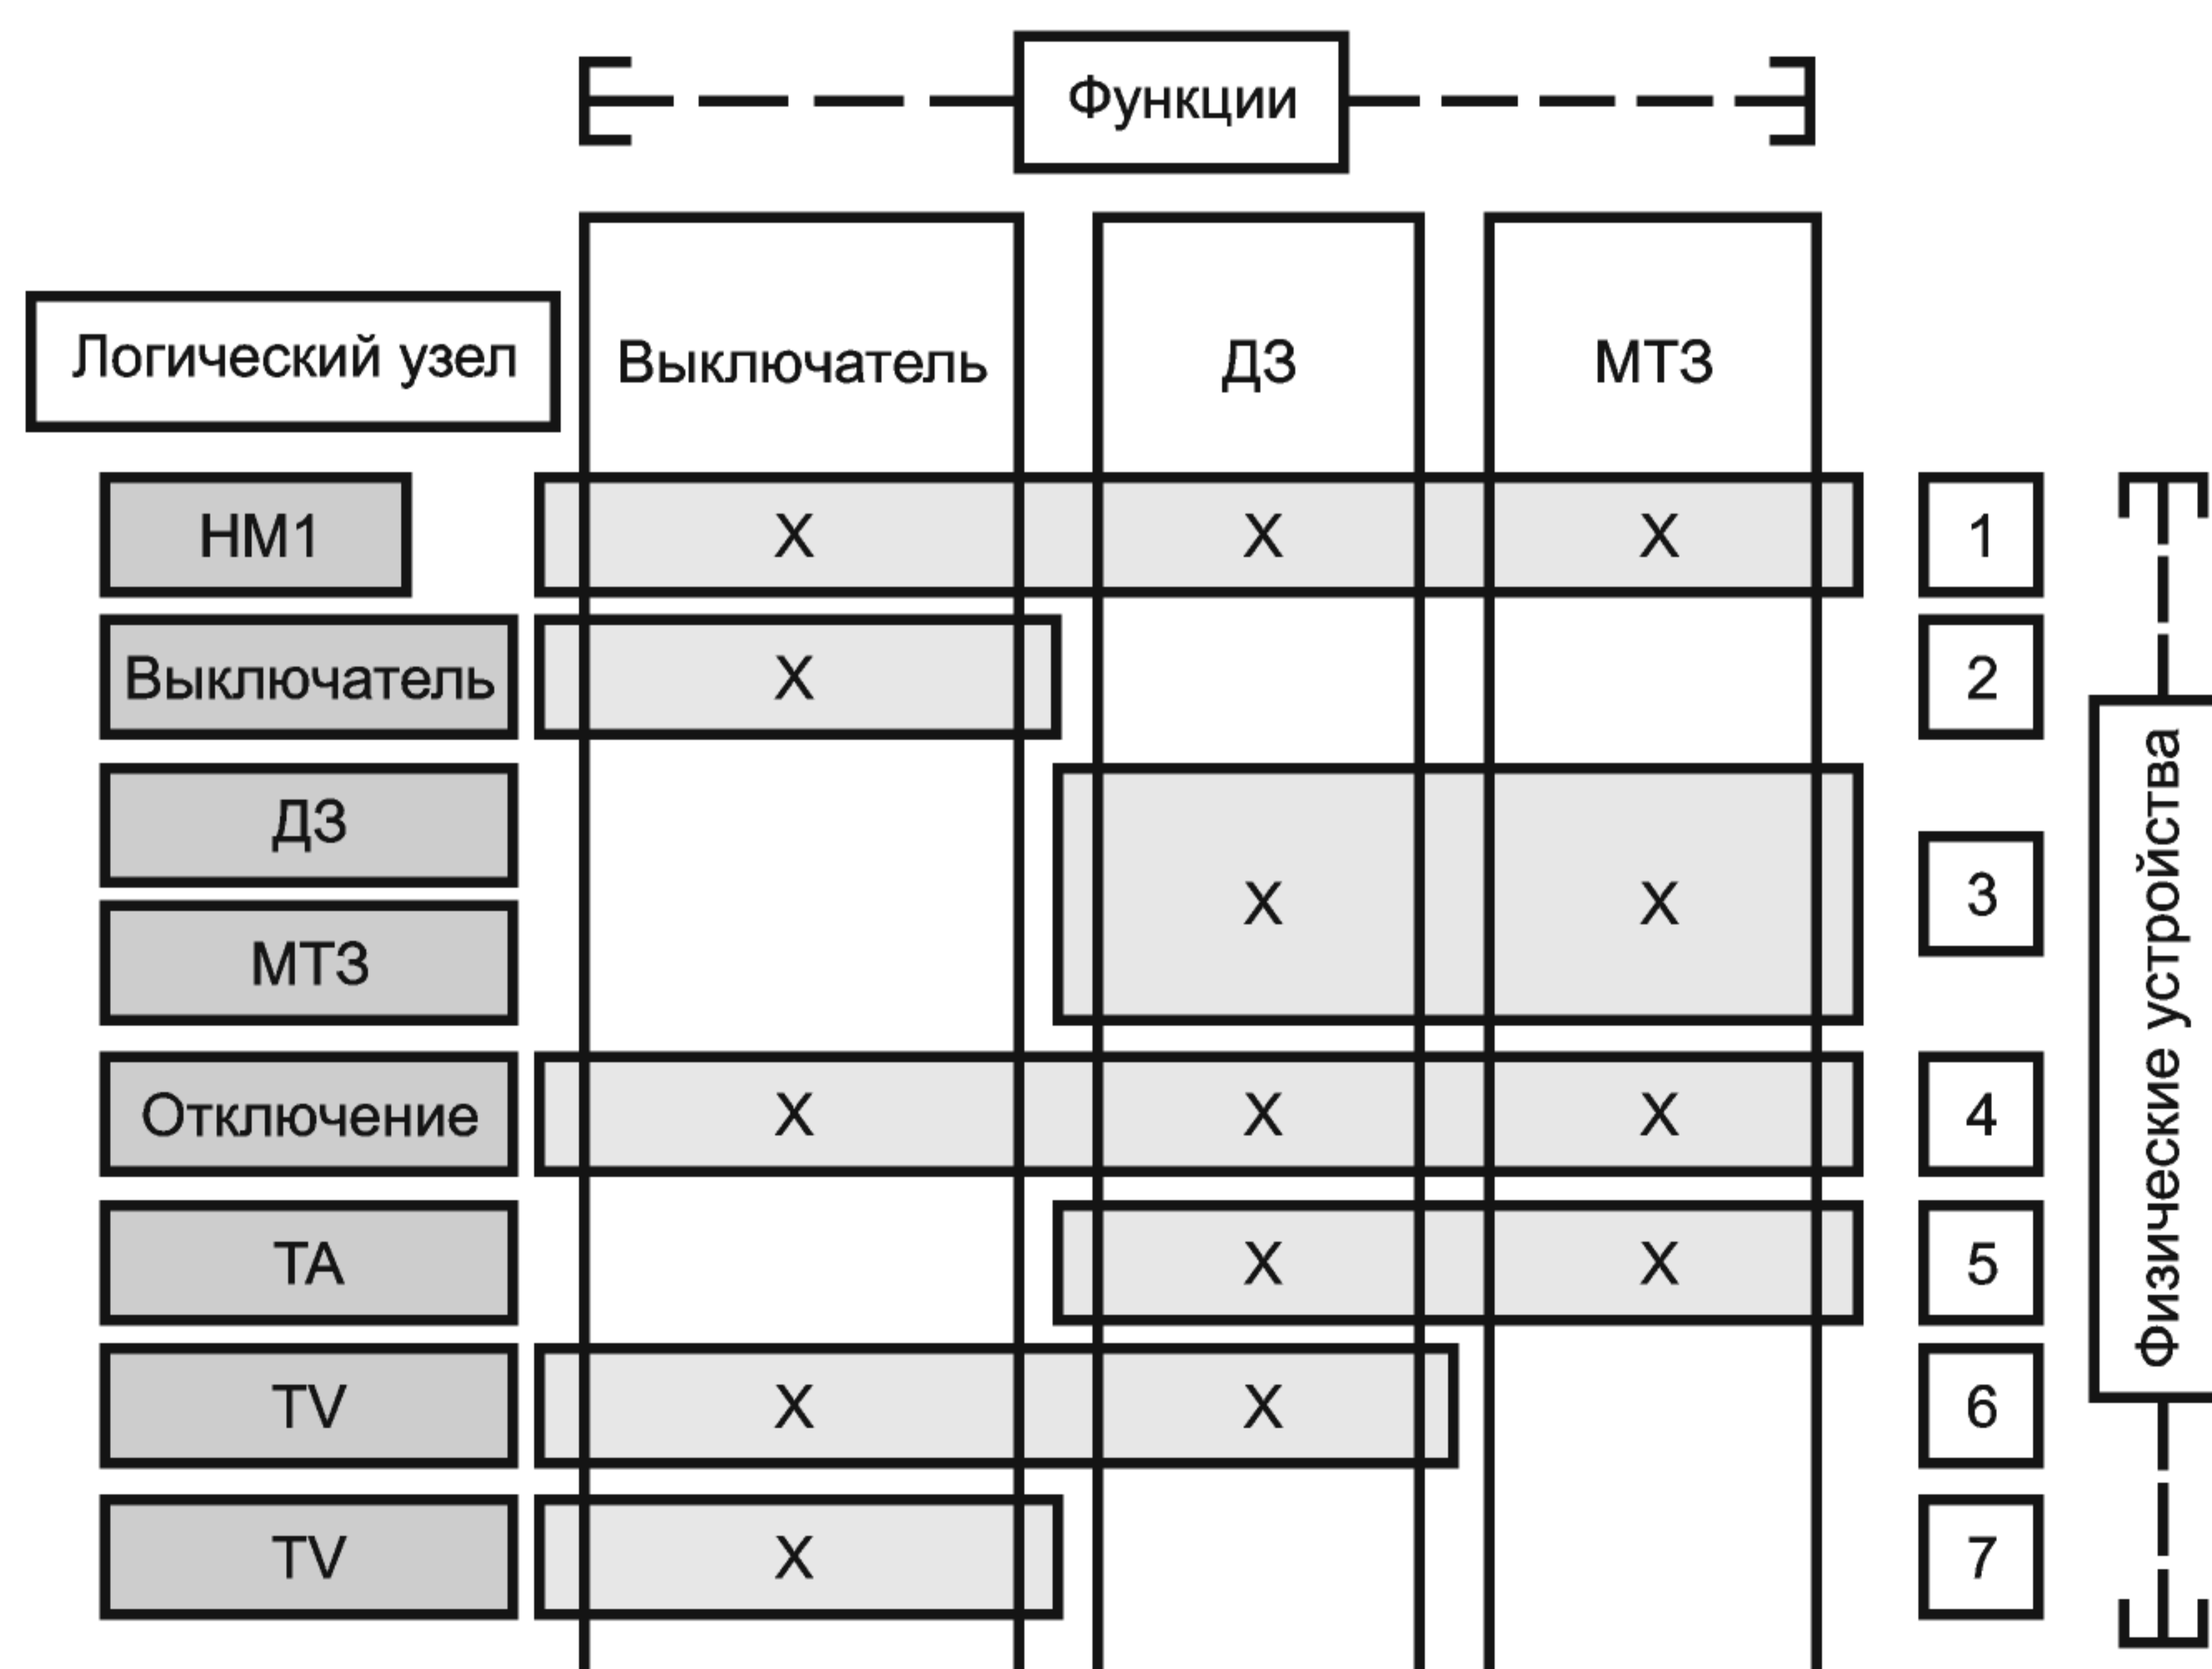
Функции

| Логический узел | Выключатель | ДЗ | МТЗ | |
|---|---|---|---|---|
| НМ1 | X | X | X | 1 |
| Выключатель | X | | | 2 |
| ДЗ<br>МТЗ | | X | X | 3 |
| Отключение | X | X | X | 4 |
| ТА | | X | X | 5 |
| TV | X | X | | 6 |
| TV | X | | | 7 |

Физические устройства